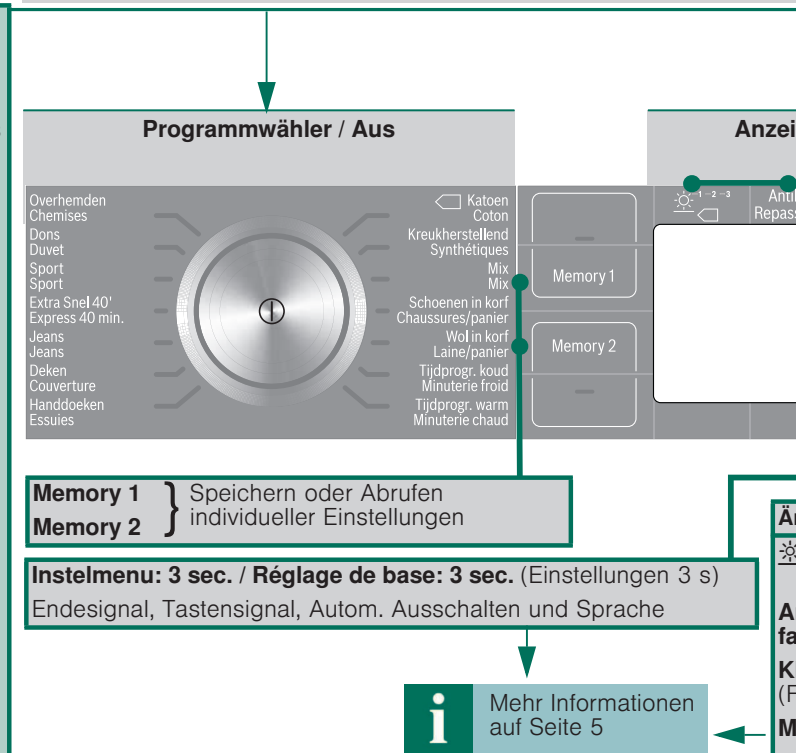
Programmwähler / Aus

Anzei

Overhemden
Chemises
Dons
Duvet
Sport
Sport
Extra Snel 40'
Express 40 min.
Jeans
Jeans
Deken
Couverture
Handdoeken
Essuies

Katoen
Coton
Kreukherstellend
Synthétiques
Mix
Mix
Schoenen in korf
Chaussures/panier
Wol in korf
Laine/panier
Tijdprogr. koud
Minuterie froid
Tijdprogr. warm
Minuterie chaud

Memory 1
Memory 2

1 – 2 – 3
Anti
Repass

Memory 1
Memory 2
Speichern oder Abrufen individueller Einstellungen

Är

A
fa
K
(F
M

Instelmenu: 3 sec. / Réglage de base: 3 sec. (Einstellungen 3 s)
Endesignal, Tastensignal, Autom. Ausschalten und Sprache

i
Mehr Informationen auf Seite 5